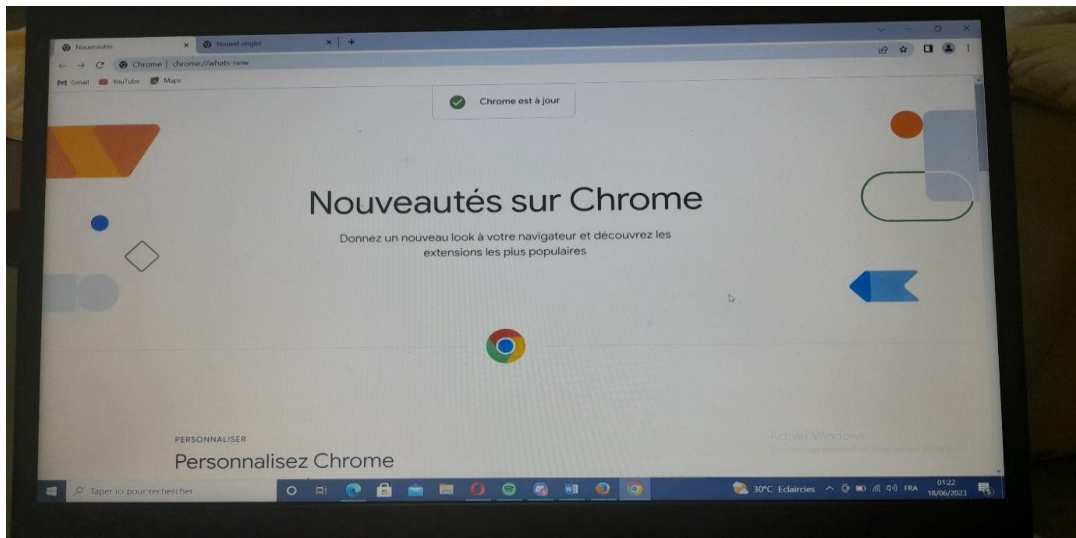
Nouveautés × Nouvel onglet × +

Chrome | chrome://whats-new

Gmail YouTube Maps

Chrome est à jour

Nouveautés sur Chrome

Donnez un nouveau look à votre navigateur et découvrez les extensions les plus populaires

PERSONNALISER

Personnalisez Chrome

Activer Windows
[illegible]

Taper ici pour rechercher

30°C Éclaircies FRA 01:22 18/06/2023